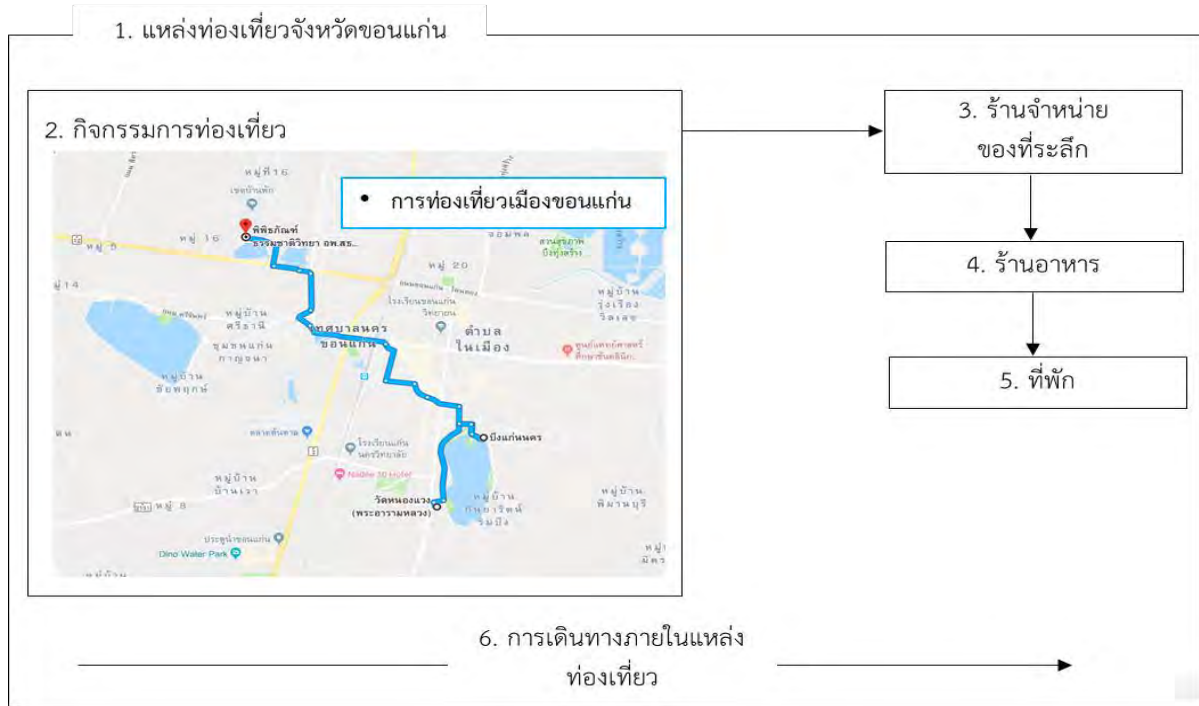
1. แหล่งท่องเที่ยวจังหวัดขอนแก่น

2. กิจกรรมการท่องเที่ยว

• การท่องเที่ยวเมืองขอนแก่น

หมู่ที่ 16

พิพิธภัณฑ์ ธรรมชาติวิทยา อพ.สธ...

หมู่ 16

หมู่ 5

หมู่ 20

หมู่14

หมู่บ้าน ศรีฐานี

เทศบาลนคร ขอนแก่น

ตำบล ในเมือง

หมู่บ้าน ชัยพฤกษ์

บึงแก่นนคร

Nadee 10 Hotel

วัดหนองแวง (พระอารามหลวง)

หมู่บ้าน บ้านเรา

หมู่ 8

หมู่บ้าน พิมานบุรี

Dino Water Park

3. ร้านจำหน่าย ของที่ระลึก

4. ร้านอาหาร

5. ที่พัก

6. การเดินทางภายในแหล่ง ท่องเที่ยว